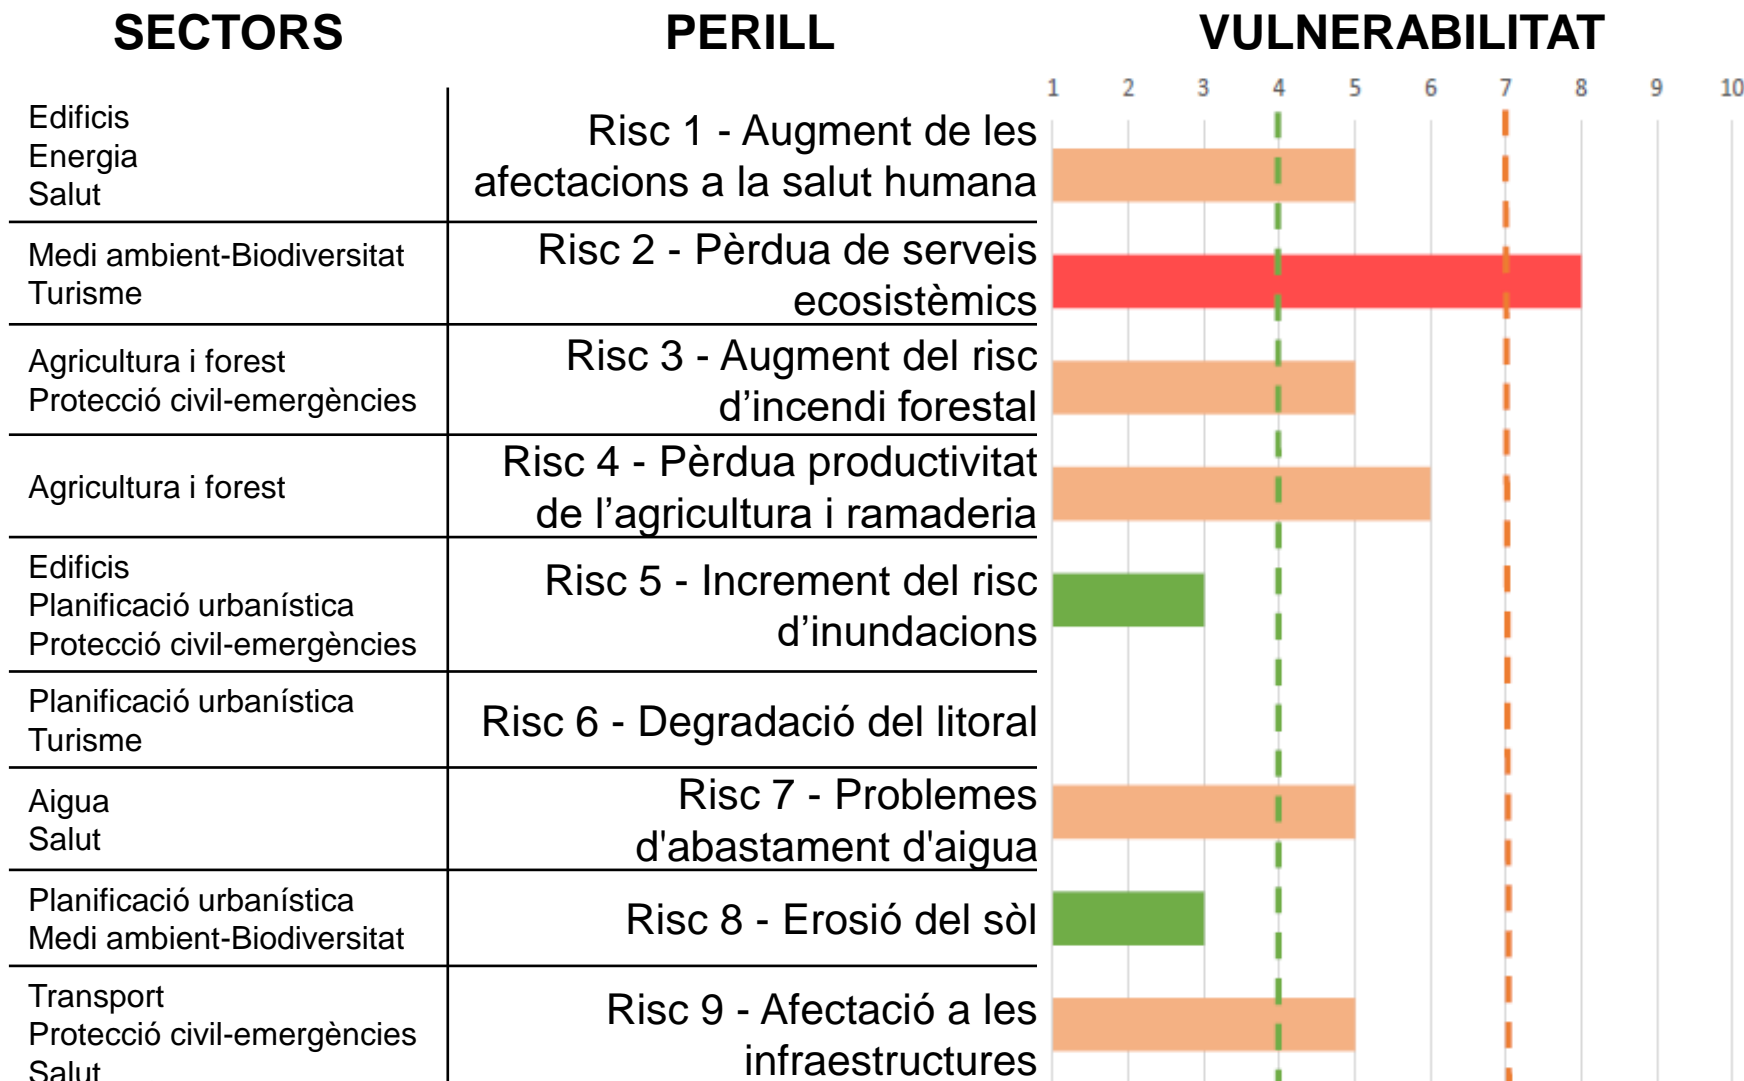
| SECTORS | PERILL |
|---|---|
| Edificis<br>Energia<br>Salut | Risc 1 - Augment de les afectacions a la salut humana |
| Medi ambient-Biodiversitat<br>Turisme | Risc 2 - Pèrdua de serveis ecosistèmics |
| Agricultura i forest<br>Protecció civil-emergències | Risc 3 - Augment del risc d'incendi forestal |
| Agricultura i forest | Risc 4 - Pèrdua productivitat de l'agricultura i ramaderia |
| Edificis<br>Planificació urbanística<br>Protecció civil-emergències | Risc 5 - Increment del risc d'inundacions |
| Planificació urbanística<br>Turisme | Risc 6 - Degradació del litoral |
| Aigua<br>Salut | Risc 7 - Problemes d'abastament d'aigua |
| Planificació urbanística<br>Medi ambient-Biodiversitat | Risc 8 - Erosió del sòl |
| Transport<br>Protecció civil-emergències<br>Salut | Risc 9 - Afectació a les infraestructures |

VULNERABILITAT

1 2 3 4 5 6 7 8 9 10